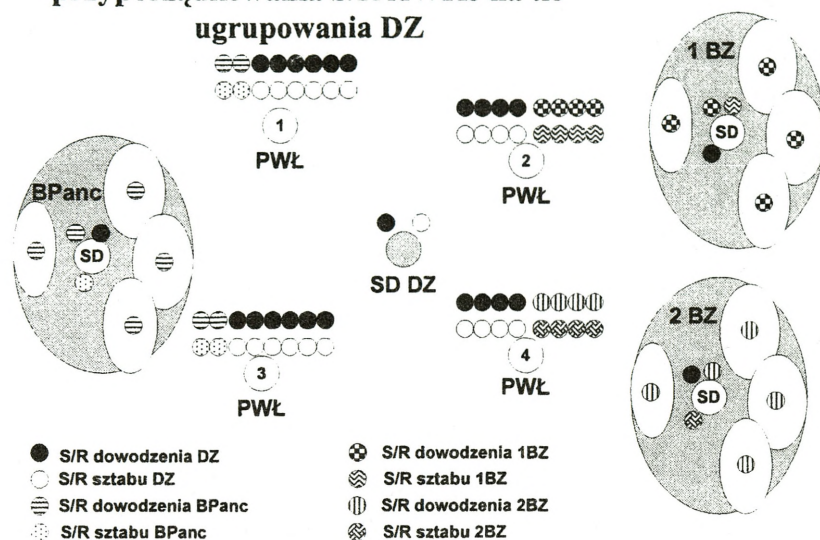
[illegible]

ugrupowania DZ

1

PWŁ

2

PWŁ

1 BZ

SD

BPanc

SD

SD DZ

3

PWŁ

4

PWŁ

2 BZ

SD

S/R dowodzenia DZ

S/R sztabu DZ

S/R dowodzenia BPanc

S/R sztabu BPanc

S/R dowodzenia 1BZ

S/R sztabu 1BZ

S/R dowodzenia 2BZ

S/R sztabu 2BZ